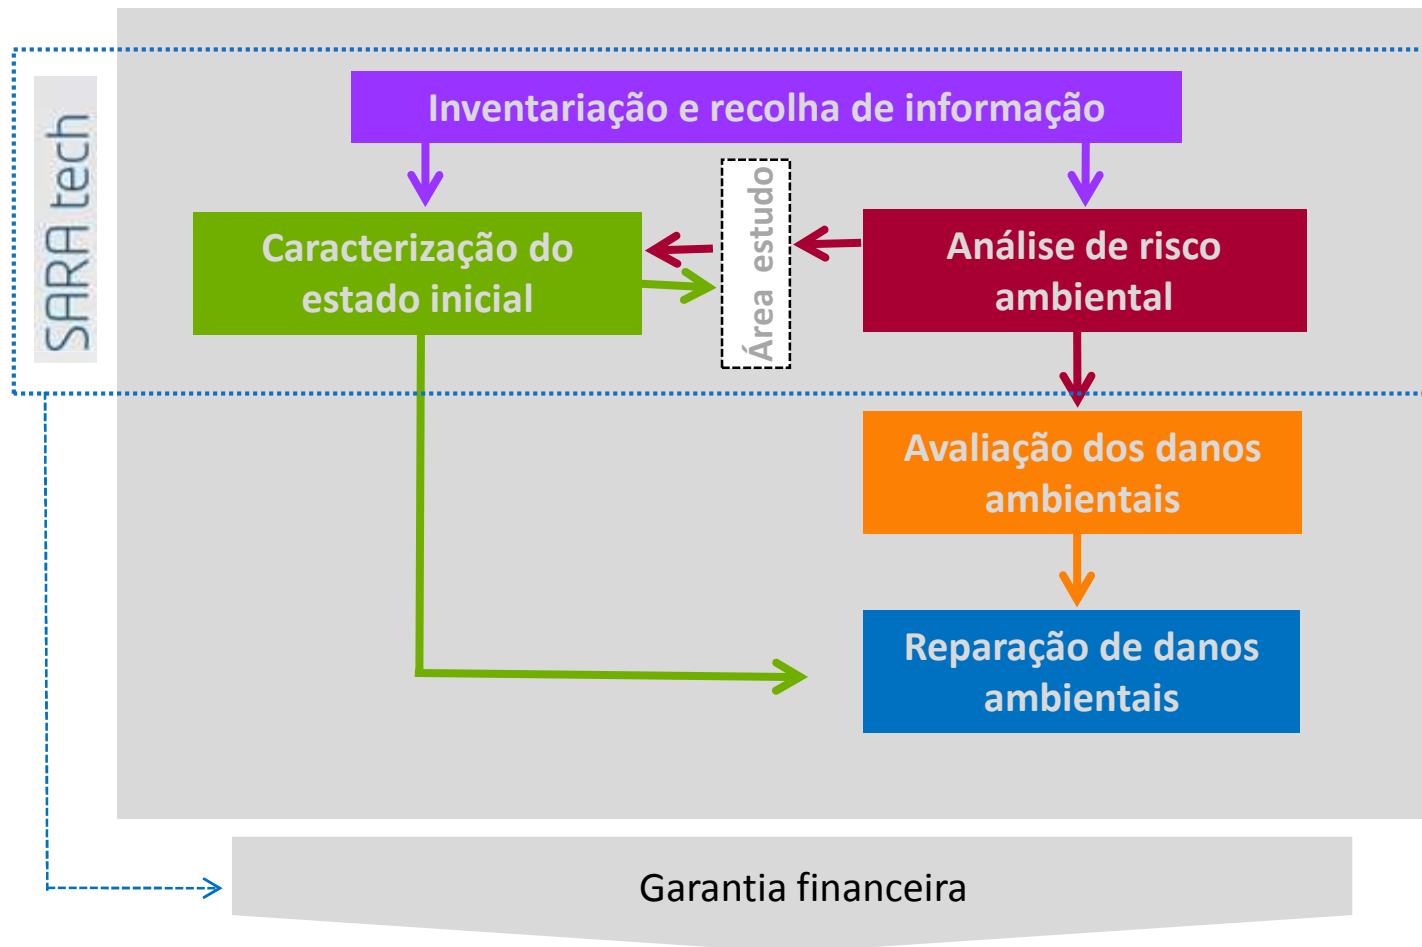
SARA tech

Inventariação e recolha de informação

Caracterização do estado inicial

Área estudo

Análise de risco ambiental

Avaliação dos danos ambientais

Reparação de danos ambientais

Garantia financeira